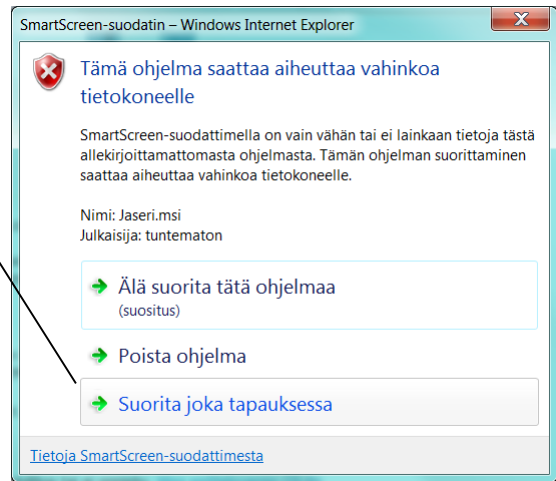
SmartScreen-suodatin – Windows Internet Explorer

Tämä ohjelma saattaa aiheuttaa vahinkoa tietokoneelle

SmartScreen-suodattimella on vain vähän tai ei lainkaan tietoja tästä allekirjoittamattomasta ohjelmasta. Tämän ohjelman suorittaminen saattaa aiheuttaa vahinkoa tietokoneelle.

Nimi: Jaseri.msi
Julkaisija: tuntematon

Älä suorita tätä ohjelmaa
(suositus)

Poista ohjelma

Suorita joka tapauksessa

Tietoja SmartScreen-suodattimesta